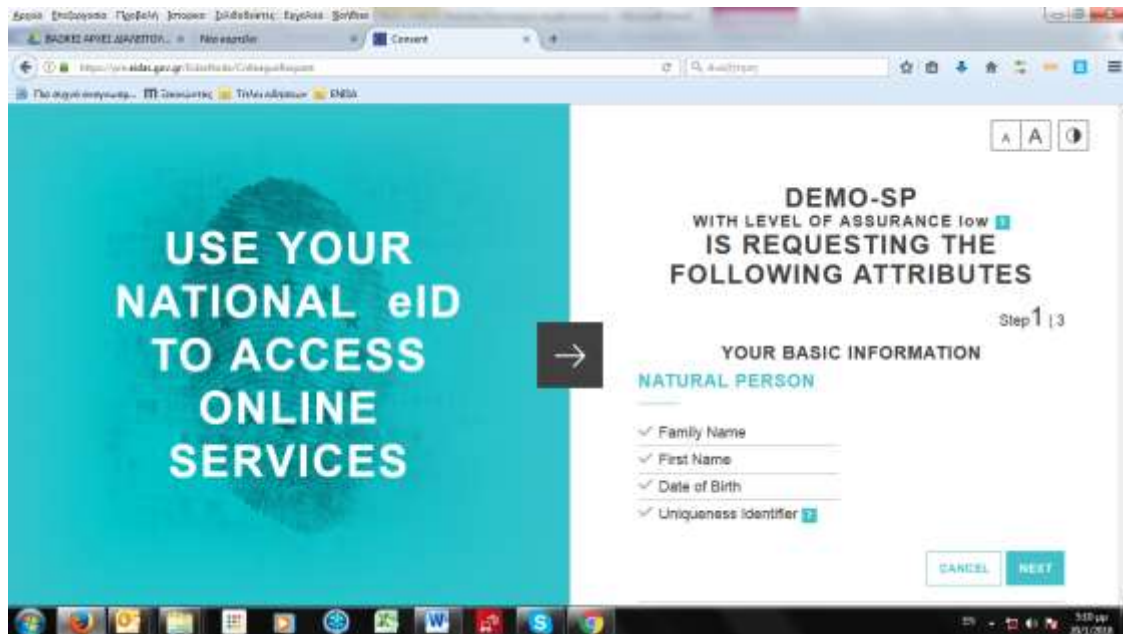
Αρχείο Επεξεργασία Προβολή Ιστορικό Σελιδοδείκτες Εργαλεία Βοήθεια

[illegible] Νέα καρτέλα Consent

https://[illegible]eidas.gov.gr/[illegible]

Αναζήτηση

Πιο συχνά επισκεπτ... Ιστότοπος Τέλος αδείας ENISA

A A

USE YOUR NATIONAL eID TO ACCESS ONLINE SERVICES

DEMO-SP
WITH LEVEL OF ASSURANCE low ?
IS REQUESTING THE FOLLOWING ATTRIBUTES

Step 1 | 3

YOUR BASIC INFORMATION

NATURAL PERSON

✓ Family Name
✓ First Name
✓ Date of Birth
✓ Uniqueness Identifier ?

CANCEL NEXT

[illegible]